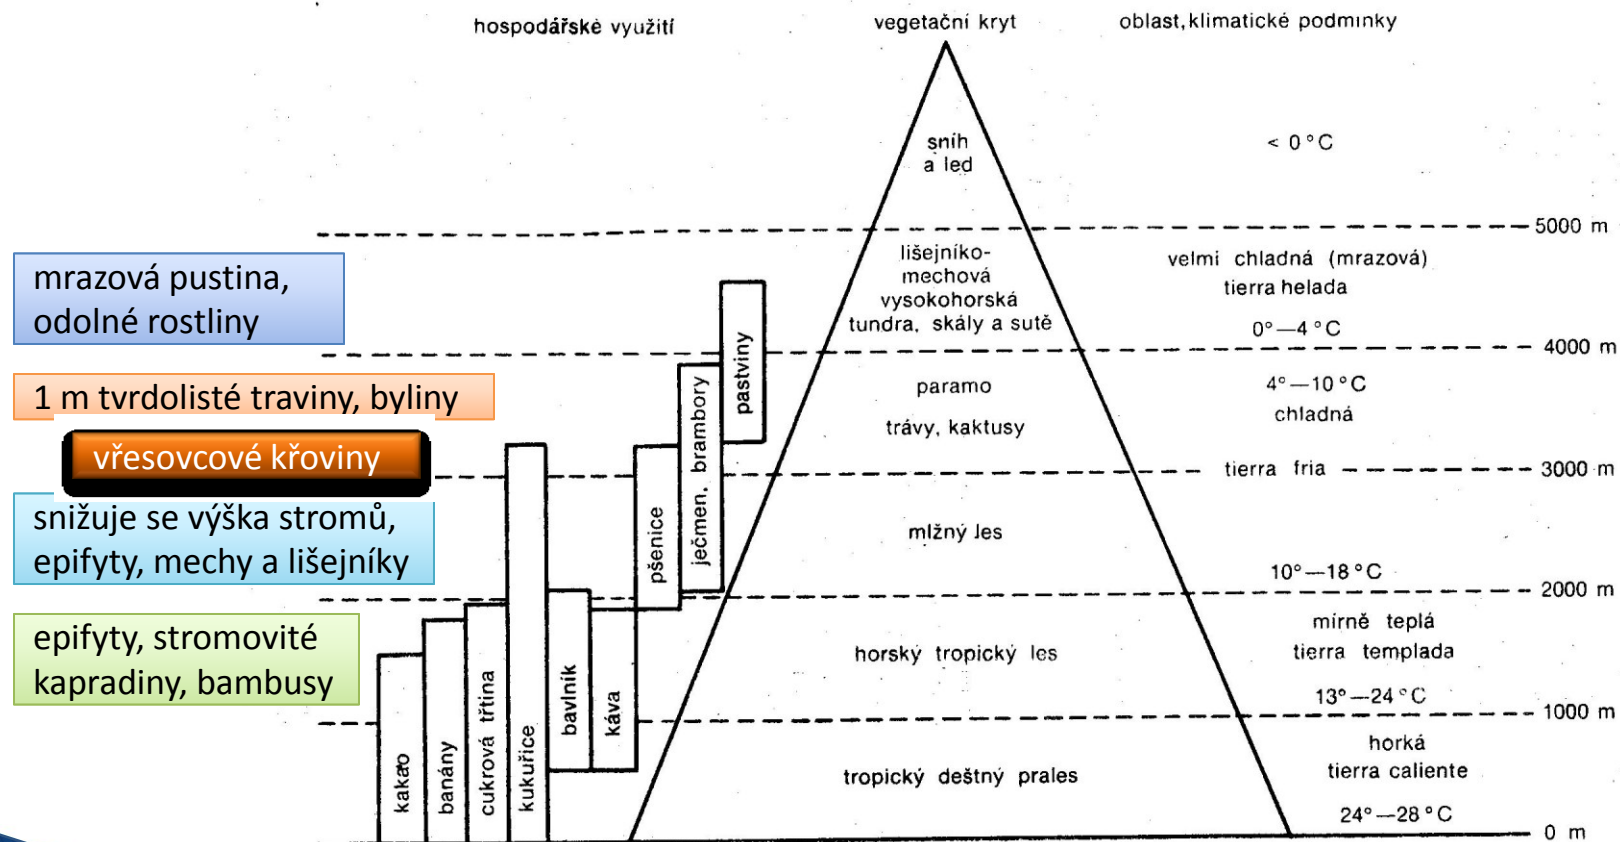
hospodářské využití

vegetační kryt

oblast, klimatické podmínky

sníh a led

< 0 °C

5000 m

mrazová pustina, odolné rostliny

lišejníko-mechová vysokohorská tundra, skály a sutě

velmi chladná (mrazová) tierra helada

0°—4 °C

4000 m

pastviny

brambory

1 m tvrdolisté traviny, byliny

paramo

trávy, kaktusy

4°—10 °C chladná

vřesovcové křoviny

tierra fria

3000 m

ječmen,

pšenice

snižuje se výška stromů, epifyty, mechy a lišejníky

mlžný les

10°—18 °C

2000 m

epifyty, stromovité kapradiny, bambusy

horský tropický les

mírně teplá tierra templada

13°—24 °C

1000 m

kakao

banány

cukrová třtina

kukuřice

bavlník

káva

tropický deštný prales

horká tierra caliente

24°—28 °C

0 m